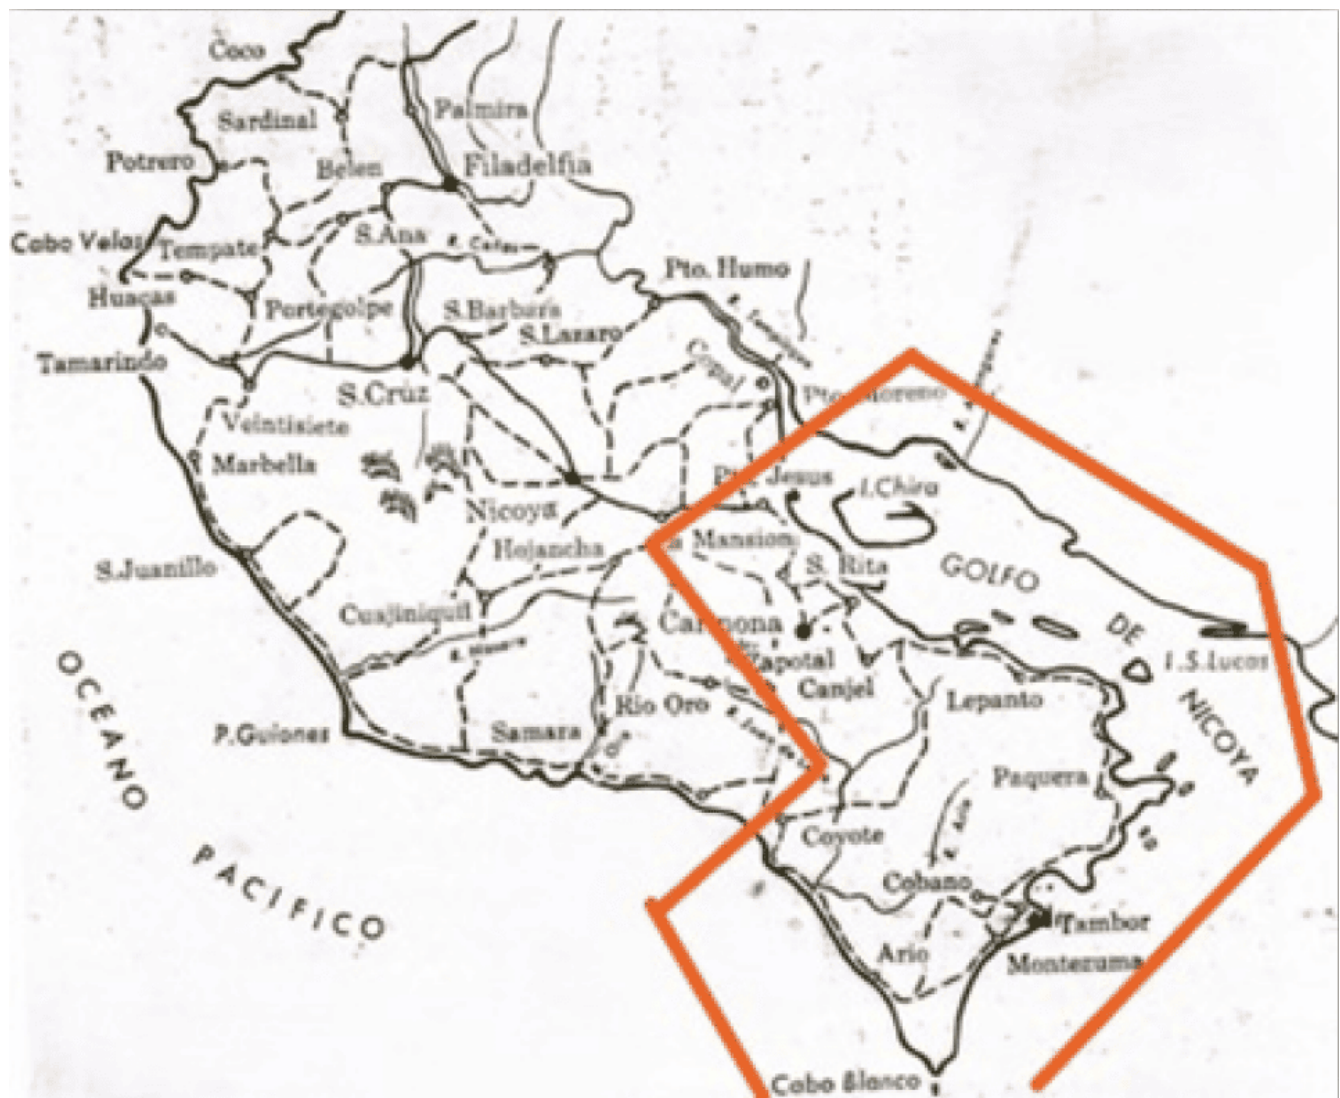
Coco
Sardinal
Palmira
Potrero
Belen
Filadelfia
Cabo Velas
Tempate
S.Ana
R. Cañas
Huacas
Portegolpe
S.Barbara
Pto. Humo
Tamarindo
S.Lazaro
S.Cruz
Copal
Pto. Moreno
Veintisiete
Marbella
Pto. Jesus
I.Chira
Nicoya
La Mansion
Hojancha
S. Rita
GOLFO
S.Juanillo
Cuajiniquil
Carmona
DE
I.S.Lucas
Zapotal
Canjel
NICOYA
Lepanto
Rio Oro
OCEANO
P.Guiones
Samara
Paquera
PACIFICO
Coyote
Cobano
Tambor
Ario
Montezuma
Cabo Blanco